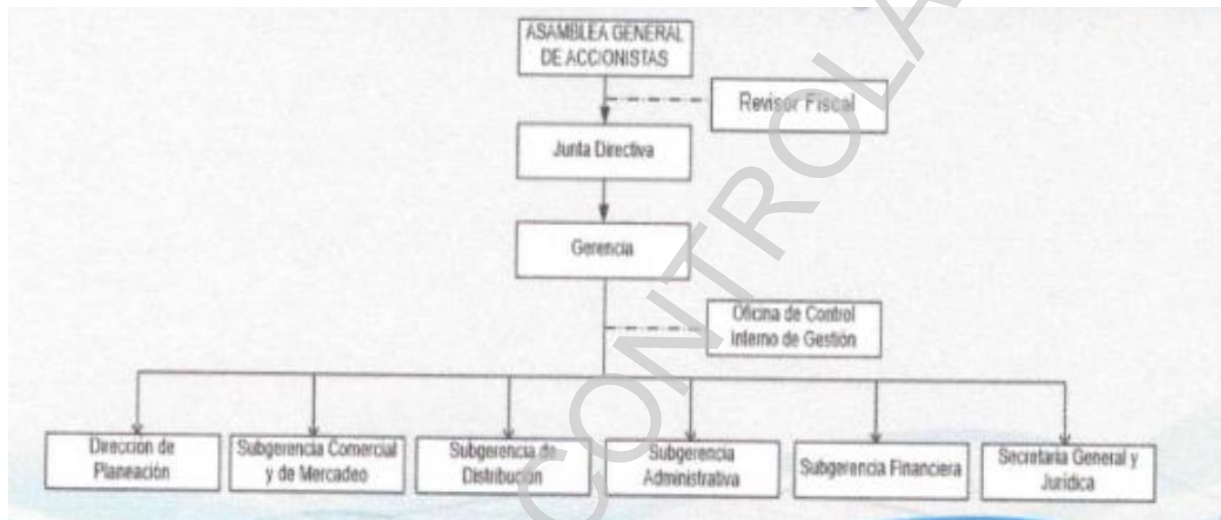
ASAMBLEA GENERAL DE ACCIONISTAS

Revisor Fiscal

Junta Directiva

Gerencia

Oficina de Control Interno de Gestión

Direccion de Planeación

Subgerencia Comercial y de Mercadeo

Subgerencia de Distribución

Subgerencia Administrativa

Subgerencia Financiera

Secretaria General y Jurídica

CONTROLADA